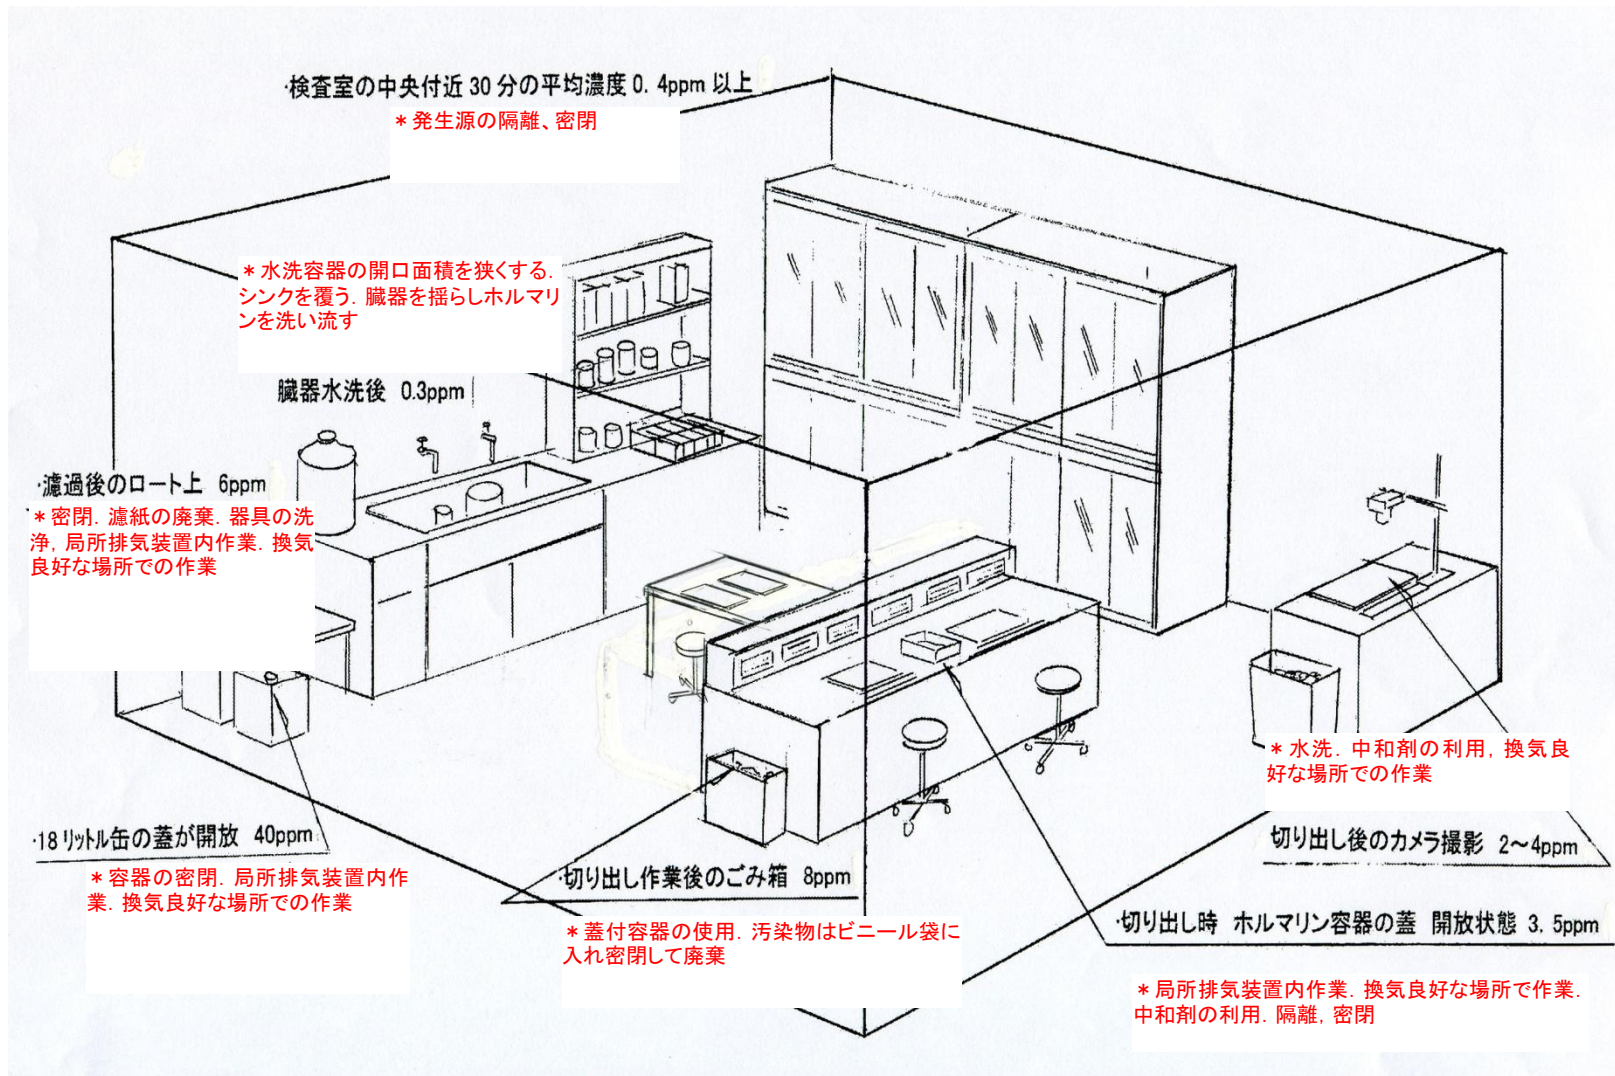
·検査室の中央付近 30 分の平均濃度 0. 4ppm 以上

＊発生源の隔離、密閉

＊水洗容器の開口面積を狭くする. シンクを覆う. 臓器を揺らしホルマリンを洗い流す

臓器水洗後 0.3ppm

·濾過後のロート上 6ppm

＊密閉. 濾紙の廃棄. 器具の洗浄, 局所排気装置内作業. 換気良好な場所での作業

＊水洗. 中和剤の利用, 換気良好な場所での作業

切り出し後のカメラ撮影 2~4ppm

·18 リットル缶の蓋が開放 40ppm

＊容器の密閉. 局所排気装置内作業. 換気良好な場所での作業

·切り出し作業後のごみ箱 8ppm

＊蓋付容器の使用. 汚染物はビニール袋に入れ密閉して廃棄

·切り出し時 ホルマリン容器の蓋 開放状態 3. 5ppm

＊局所排気装置内作業. 換気良好な場所で作業. 中和剤の利用. 隔離, 密閉